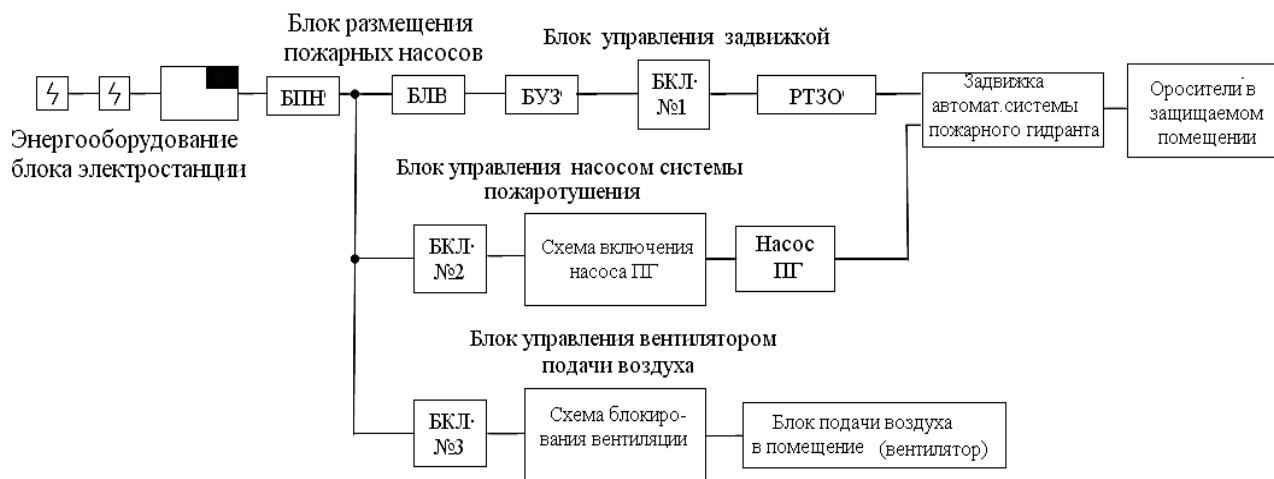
Блок размещения пожарных насосов

Блок управления задвижкой

БПН

БЛВ

БУЗ

БКЛ №1

РТЗО

Задвижка автомат.системы пожарного гидранта

Оросители в защищаемом помещении

Энергооборудование блока электростанции

Блок управления насосом системы пожаротушения

БКЛ №2

Схема включения насоса ПГ

Насос ПГ

Блок управления вентилятором подачи воздуха

БКЛ №3

Схема блокирования вентиляции

Блок подачи воздуха в помещение (вентилятор)